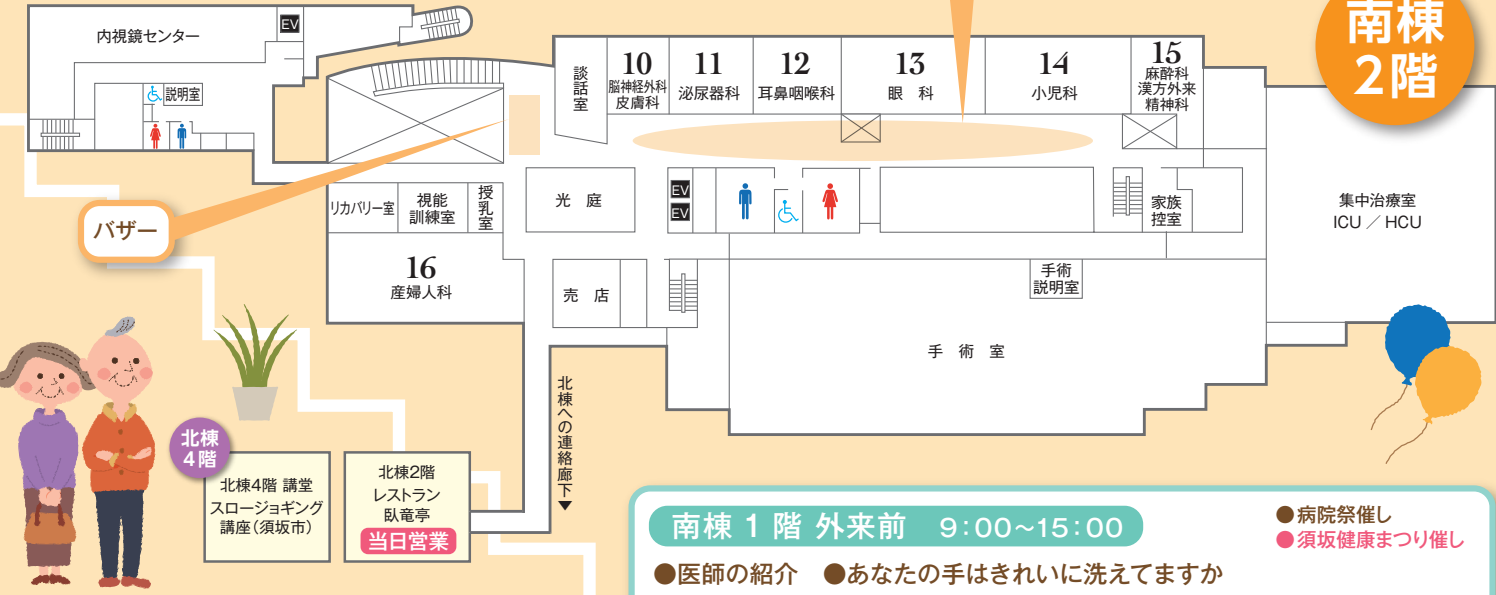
南棟
2階

内視鏡センター
EV
説明室

10
脳神経外科
皮膚科

11
泌尿器科

12
耳鼻咽喉科

13
眼　科

14
小児科

15
麻酔科
漢方外来
精神科

談話室

バザー

リカバリー室
視能訓練室
授乳室

光　庭

EV
EV

家族控室

集中治療室
ICU ／ HCU

16
産婦人科

売　店

手術説明室

手　術　室

北棟への連絡廊下▼

北棟4階

北棟4階 講堂
スロージョギング
講座（須坂市）

北棟2階
レストラン
臥竜亭
当日営業

南棟 1 階 外来前　9:00~15:00

●病院祭催し
●須坂健康まつり催し

●医師の紹介　●あなたの手はきれいに洗えてますか